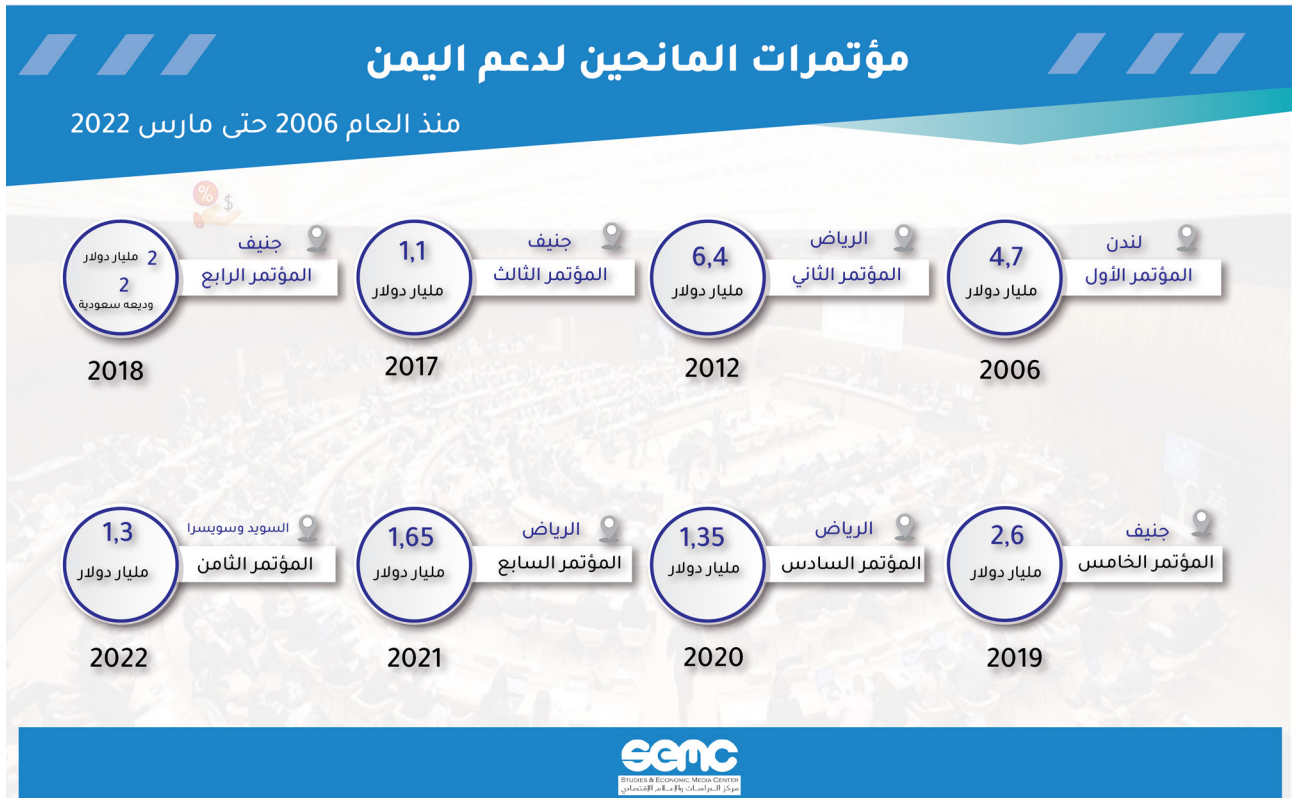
مؤتمرات المانحين لدعم اليمن

منذ العام 2006 حتى مارس 2022

لندن
المؤتمر الأول
4,7
مليار دولار
2006

الرياض
المؤتمر الثاني
6,4
مليار دولار
2012

جنيف
المؤتمر الثالث
1,1
مليار دولار
2017

جنيف
المؤتمر الرابع
2 مليار دولار
2
وديعه سعودية
2018

جنيف
المؤتمر الخامس
2,6
مليار دولار
2019

الرياض
المؤتمر السادس
1,35
مليار دولار
2020

الرياض
المؤتمر السابع
1,65
مليار دولار
2021

السويد وسويسرا
المؤتمر الثامن
1,3
مليار دولار
2022

semc
STUDIES & ECONOMIC MEDIA CENTER
مركز الدراسات والإعلام الاقتصادي